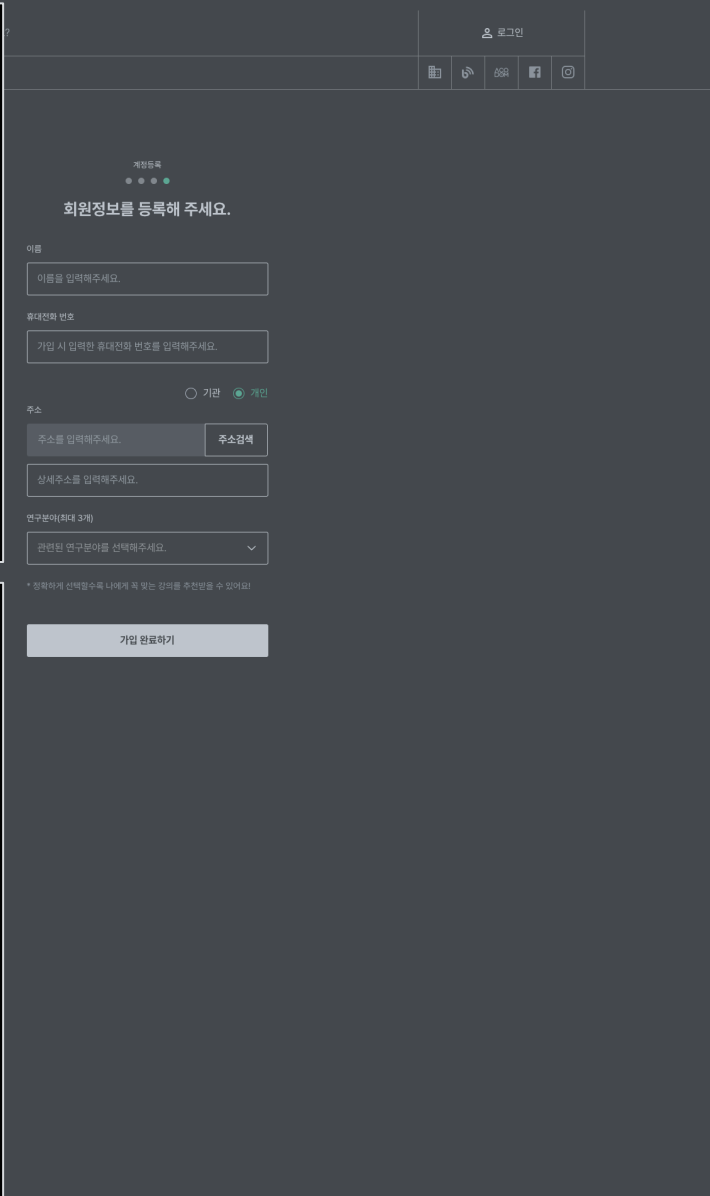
로그인

계정등록

회원정보를 등록해 주세요.

이름

이름을 입력해주세요.

휴대전화 번호

가입 시 입력한 휴대전화 번호를 입력해주세요.

기관 개인

주소

주소를 입력해주세요.

주소검색

상세주소를 입력해주세요.

연구분야(최대 3개)

관련된 연구분야를 선택해주세요.

* 정확하게 선택할수록 나에게 꼭 맞는 강의를 추천받을 수 있어요!

가입 완료하기